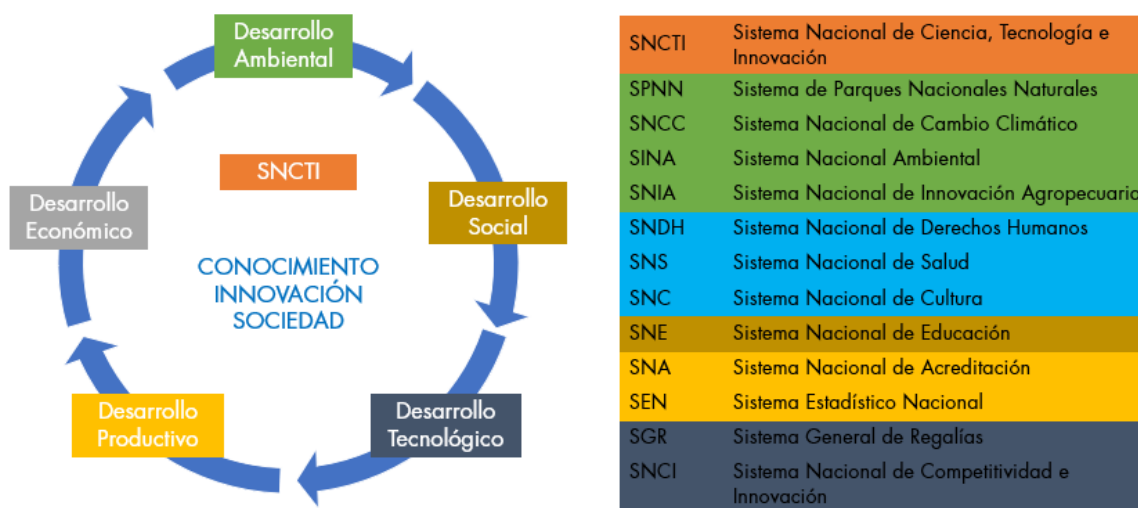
Desarrollo Ambiental

SNCTI

Desarrollo Económico

Desarrollo Social

CONOCIMIENTO
INNOVACIÓN
SOCIEDAD

Desarrollo Productivo

Desarrollo Tecnológico

| | |
|---|---|
| SNCTI | Sistema Nacional de Ciencia, Tecnología e Innovación |
| SPNN | Sistema de Parques Nacionales Naturales |
| SNCC | Sistema Nacional de Cambio Climático |
| SINA | Sistema Nacional Ambiental |
| SNIA | Sistema Nacional de Innovación Agropecuaria |
| SNDH | Sistema Nacional de Derechos Humanos |
| SNS | Sistema Nacional de Salud |
| SNC | Sistema Nacional de Cultura |
| SNE | Sistema Nacional de Educación |
| SNA | Sistema Nacional de Acreditación |
| SEN | Sistema Estadístico Nacional |
| SGR | Sistema General de Regalías |
| SNCI | Sistema Nacional de Competitividad e Innovación |